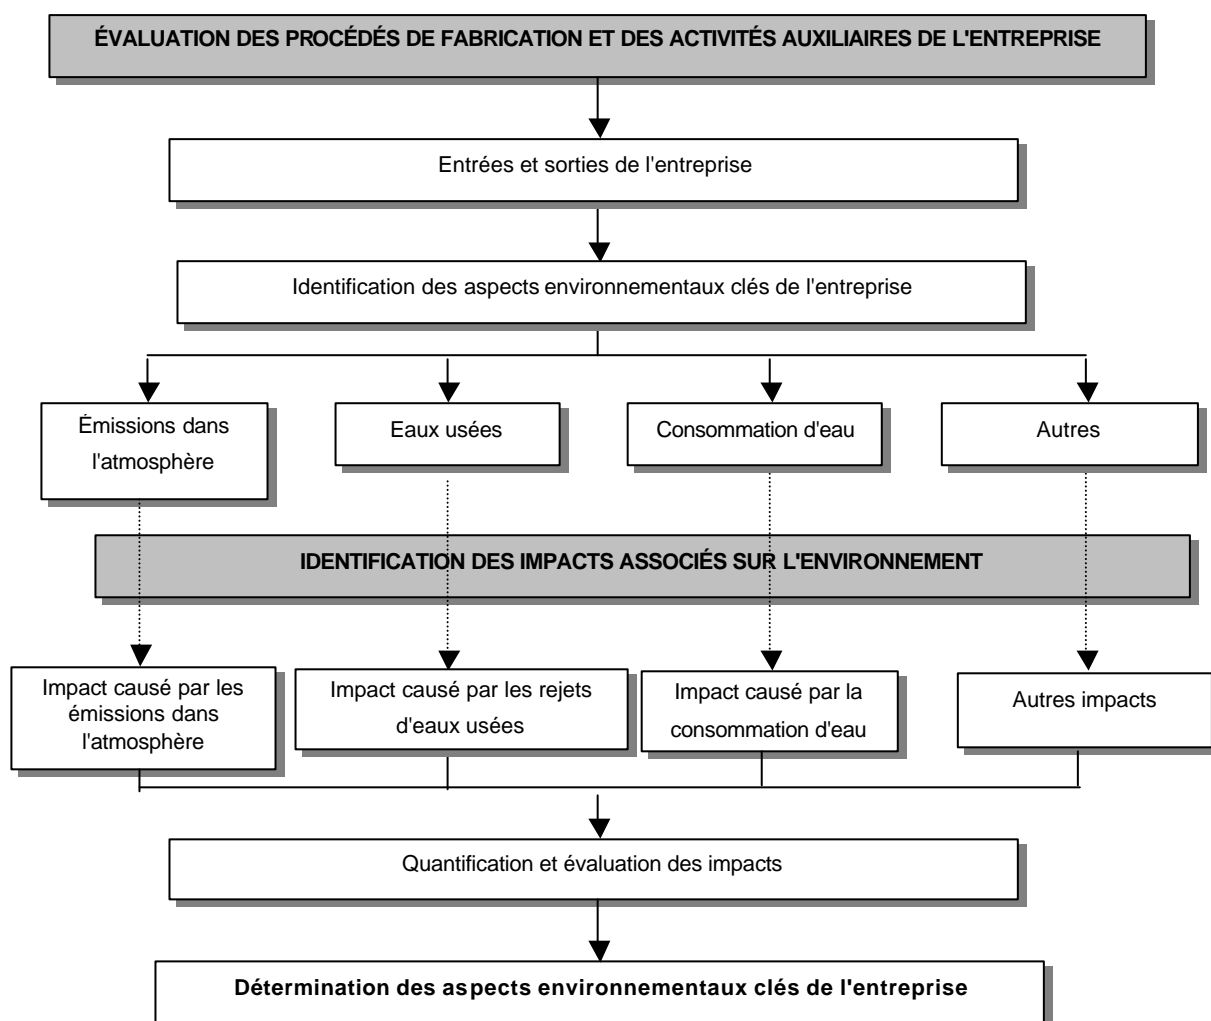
ÉVALUATION DES PROCÉDÉS DE FABRICATION ET DES ACTIVITÉS AUXILIAIRES DE L'ENTREPRISE

Entrées et sorties de l'entreprise

Identification des aspects environnementaux clés de l'entreprise

Émissions dans l'atmosphère

Eaux usées

Consommation d'eau

Autres

IDENTIFICATION DES IMPACTS ASSOCIÉS SUR L'ENVIRONNEMENT

Impact causé par les émissions dans l'atmosphère

Impact causé par les rejets d'eaux usées

Impact causé par la consommation d'eau

Autres impacts

Quantification et évaluation des impacts

Détermination des aspects environnementaux clés de l'entreprise